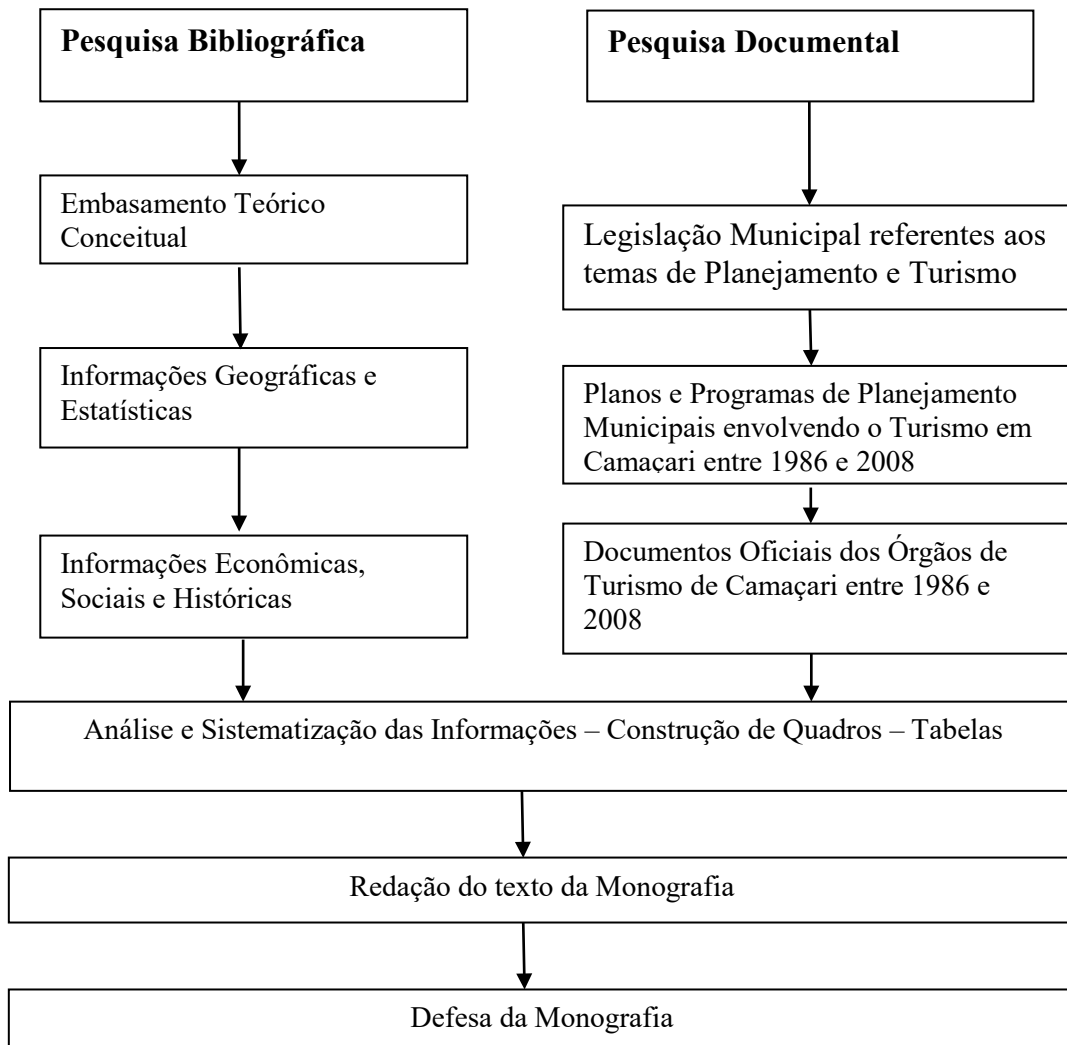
Pesquisa Bibliográfica

Embasamento Teórico Conceitual

Informações Geográficas e Estatísticas

Informações Econômicas, Sociais e Históricas

Pesquisa Documental

Legislação Municipal referentes aos temas de Planejamento e Turismo

Planos e Programas de Planejamento Municipais envolvendo o Turismo em Camaçari entre 1986 e 2008

Documentos Oficiais dos Órgãos de Turismo de Camaçari entre 1986 e 2008

Análise e Sistematização das Informações – Construção de Quadros – Tabelas

Redação do texto da Monografia

Defesa da Monografia